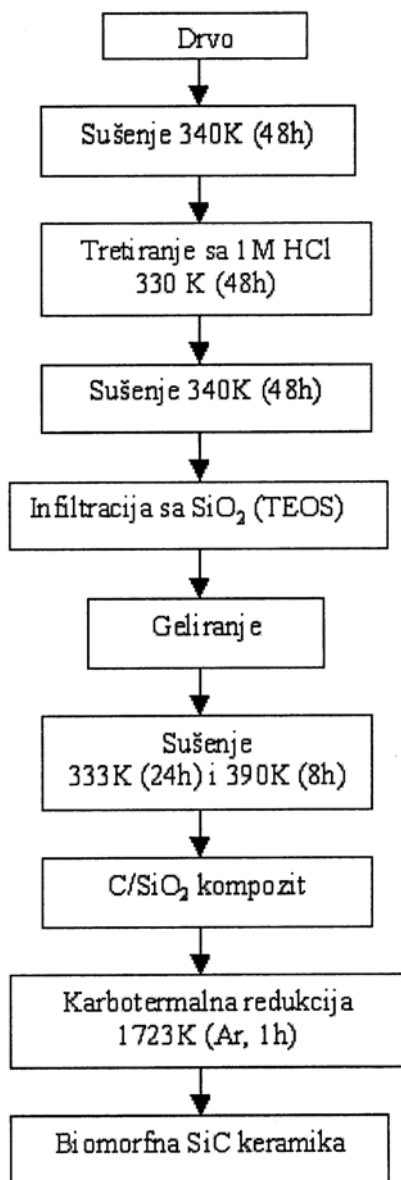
Drvo

Sušenje 340K (48h)

Tretiranje sa 1M HCl 330 K (48h)

Sušenje 340K (48h)

Infiltracija sa $SiO_2$ (TEOS)

Geliranje

Sušenje 333K (24h) i 390K (8h)

$C/SiO_2$ kompozit

Karbotermalna redukcija 1723K (Ar, 1h)

Biomorfna SiC keramika